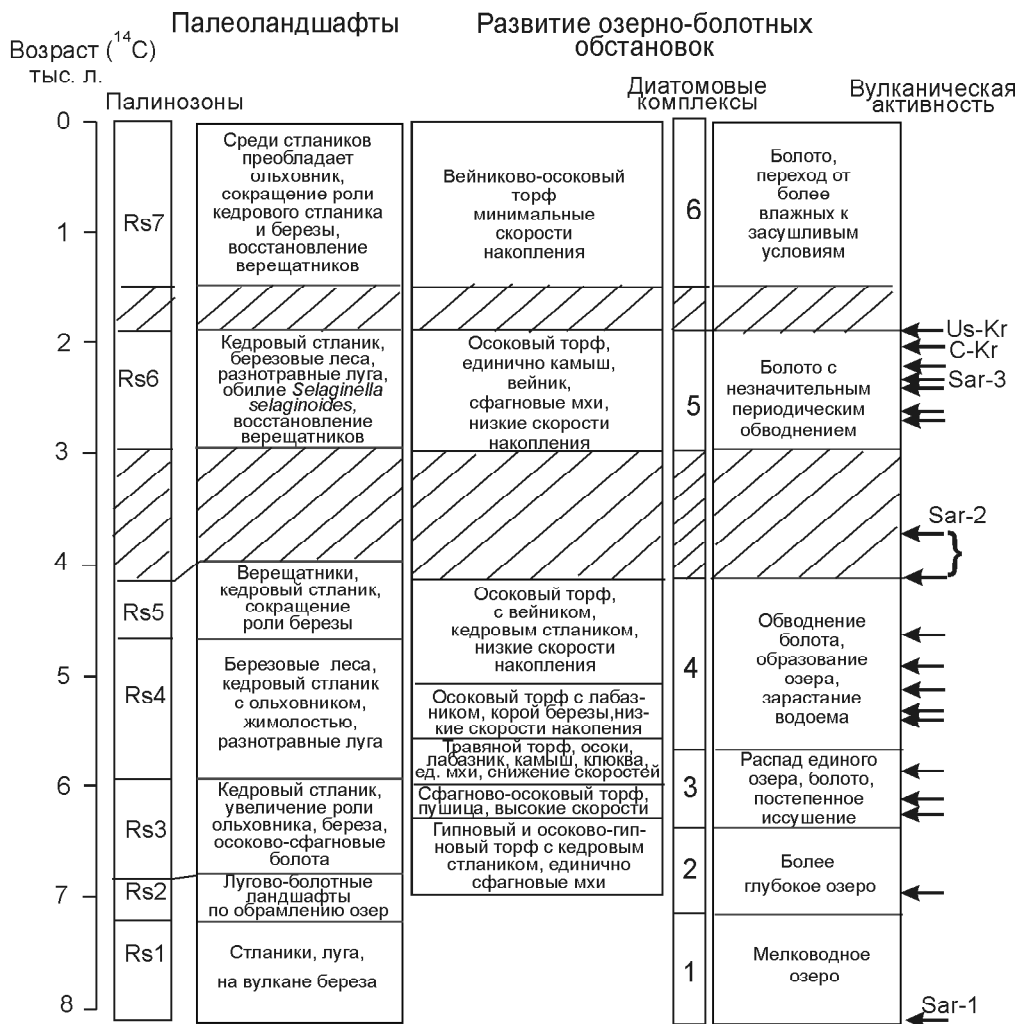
Возраст ($^{14}$C) тыс. л.

Палеоландшафты

Развитие озерно-болотных обстановок

Палинозоны

Диатомовые комплексы

Вулканическая активность

0
1
2
3
4
5
6
7
8

Rs7
Rs6
Rs5
Rs4
Rs3
Rs2
Rs1

Среди стлаников преобладает ольховник, сокращение роли кедрового стланика и березы, восстановление верещатников

Кедровый стланик, березовые леса, разнотравные луга, обилие *Selaginella selaginoides*, восстановление верещатников

Верещатники, кедровый стланик, сокращение роли березы

Березовые леса, кедровый стланик с ольховником, жимолостью, разнотравные луга

Кедровый стланик, увеличение роли ольховника, береза, осоково-сфагновые болота

Лугово-болотные ландшафты по обрамлению озер

Стланики, луга, на вулкане береза

Вейниково-осоковый торф минимальные скорости накопления

Осоковый торф, единично камыш, вейник, сфагновые мхи, низкие скорости накопления

Осоковый торф, с вейником, кедровым стлаником, низкие скорости накопления

Осоковый торф с лабазником, корой березы,низкие скорости накопления

Травяной торф, осоки, лабазник, камыш, клюква, ед. мхи, снижение скоростей

Сфагново-осоковый торф, пушица, высокие скорости

Гипновый и осоково-гипновый торф с кедровым стлаником, единично сфагновые мхи

6
5
4
3
2
1

Болото, переход от более влажных к засушливым условиям

Болото с незначительным периодическим обводнением

Обводнение болота, образование озера, зарастание водоема

Распад единого озера, болото, постепенное иссушение

Более глубокое озеро

Мелководное озеро

Us-Kr
C-Kr
Sar-3
Sar-2
Sar-1